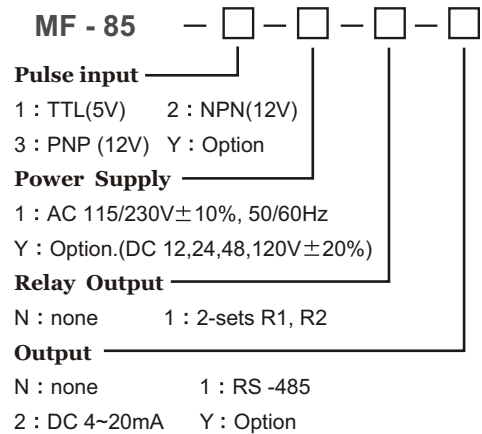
MF - 85 — □ — □ — □ — □

Pulse input

1：TTL(5V)　2：NPN(12V)

3：PNP (12V)　Y：Option

Power Supply

1：AC 115/230V$\pm$10%, 50/60Hz

Y：Option.(DC 12,24,48,120V$\pm$20%)

Relay Output

N：none　1：2-sets R1, R2

Output

N：none　1：RS -485

2：DC 4~20mA　Y：Option